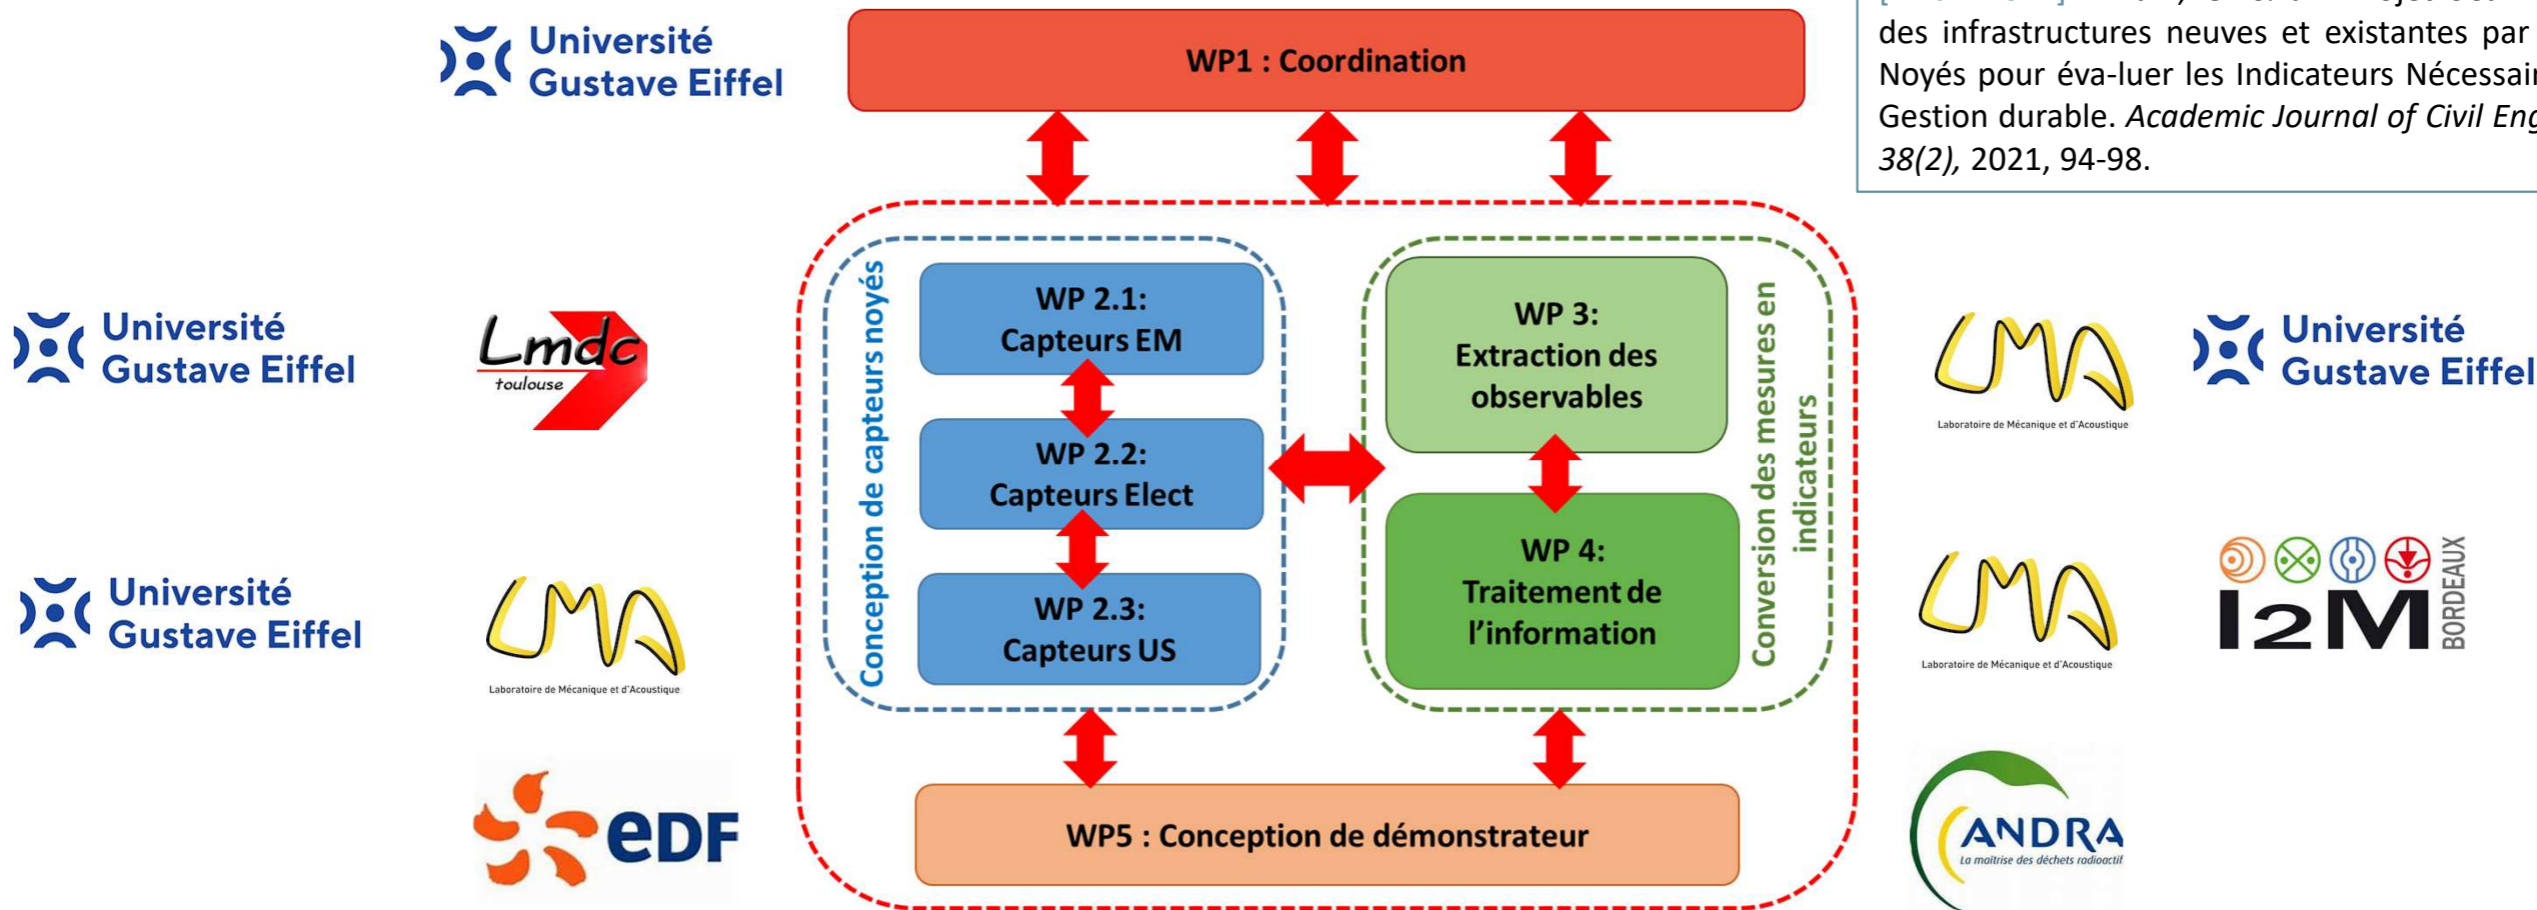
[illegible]
des infrastructures neuves et existantes par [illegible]
Noyés pour éva-luer les Indicateurs Nécessai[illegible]
Gestion durable. *Academic Journal of Civil Eng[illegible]*
*38(2),* 2021, 94-98.

Université Gustave Eiffel

WP1 : Coordination

Université Gustave Eiffel

Lmdc toulouse

Conception de capteurs noyés

WP 2.1: Capteurs EM

WP 2.2: Capteurs Elect

WP 2.3: Capteurs US

WP 3: Extraction des observables

WP 4: Traitement de l'information

Conversion des mesures en indicateurs

LMA Laboratoire de Mécanique et d'Acoustique

Université Gustave Eiffel

Université Gustave Eiffel

LMA Laboratoire de Mécanique et d'Acoustique

LMA Laboratoire de Mécanique et d'Acoustique

I2M BORDEAUX

eDF

WP5 : Conception de démonstrateur

ANDRA La maîtrise des déchets radioactif